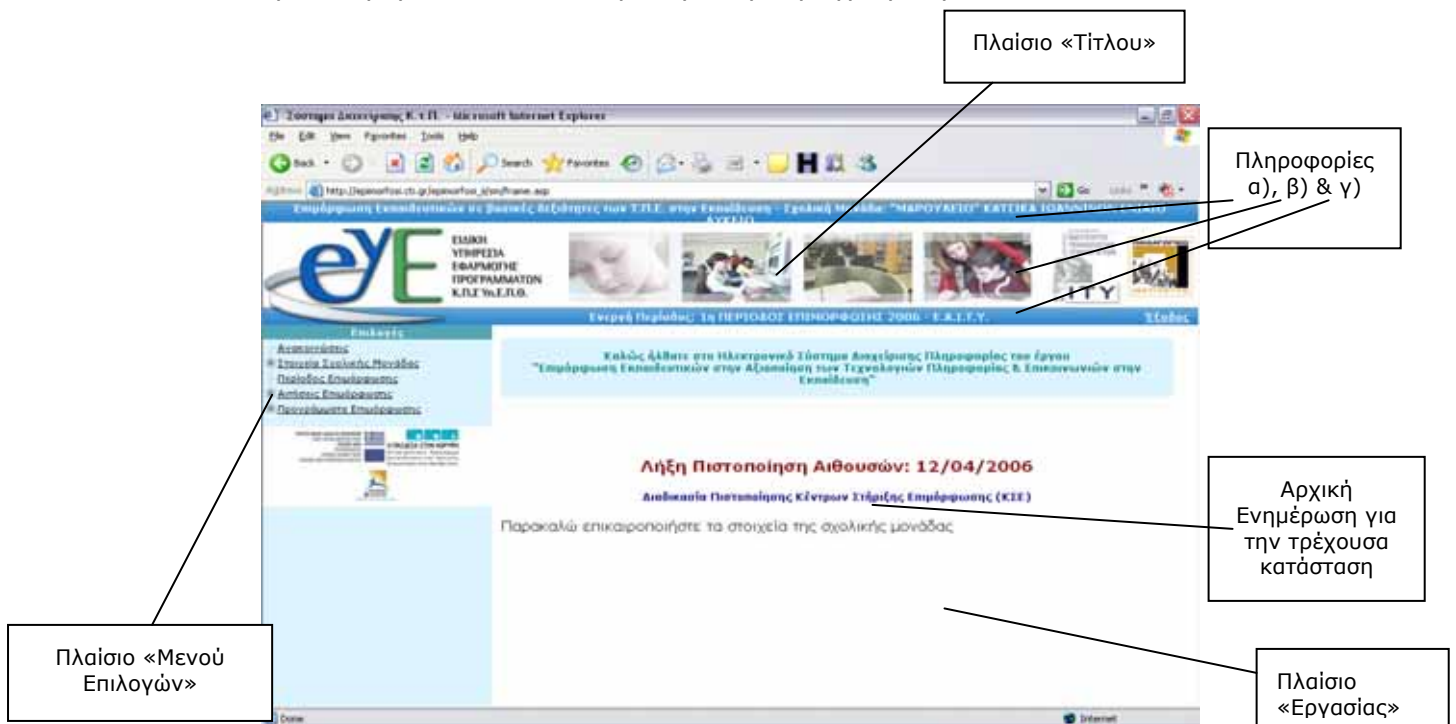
Πλαίσιο «Τίτλου»

Πληροφορίες α), β) & γ)

Σύστημα Διαχείρισης Κ.τ.Π. - Microsoft Internet Explorer

File Edit View Favorites Tools Help

Back Search Favorites

Address http://epimorfosi.cti.gr/epimorfosi_k/en/frame.asp

Go Links

Επιμόρφωση Εκπαιδευτικών σε βασικές δεξιότητες των Τ.Π.Ε. στην Εκπαίδευση - Σχολική Μονάδα: "ΜΑΡΟΥΛΕΙΟ" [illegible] ΛΥΚΕΙΟ

ΕΙΔΙΚΗ ΥΠΗΡΕΣΙΑ ΕΦΑΡΜΟΓΗΣ ΠΡΟΓΡΑΜΜΑΤΩΝ Κ.Π.Σ ΥΠ.Ε.Π.Θ.

Ενεργή Περίοδος: 1η ΠΕΡΙΟΔΟΣ ΕΠΙΜΟΡΦΩΣΗΣ 2006 - Ε.Α.Ι.Τ.Υ.

Έξοδος

Επιλογές

Ανακοινώσεις
Στοιχεία Σχολικής Μονάδας
Περίοδος Επιμόρφωσης
Αιτήσεις Επιμόρφωσης
Προγράμματα Επιμόρφωσης

Καλώς ήλθατε στο Ηλεκτρονικό Σύστημα Διαχείρισης Πληροφορίας του έργου "Επιμόρφωση Εκπαιδευτικών στην Αξιοποίηση των Τεχνολογιών Πληροφορίας & Επικοινωνιών στην Εκπαίδευση"

Λήξη Πιστοποίηση Αιθουσών: 12/04/2006

Διαδικασία Πιστοποίησης Κέντρων Στήριξης Επιμόρφωσης (ΚΣΕ)

Παρακαλώ επικαιροποιήστε τα στοιχεία της σχολικής μονάδας

Αρχική Ενημέρωση για την τρέχουσα κατάσταση

Πλαίσιο «Μενού Επιλογών»

Πλαίσιο «Εργασίας»

Done

Internet